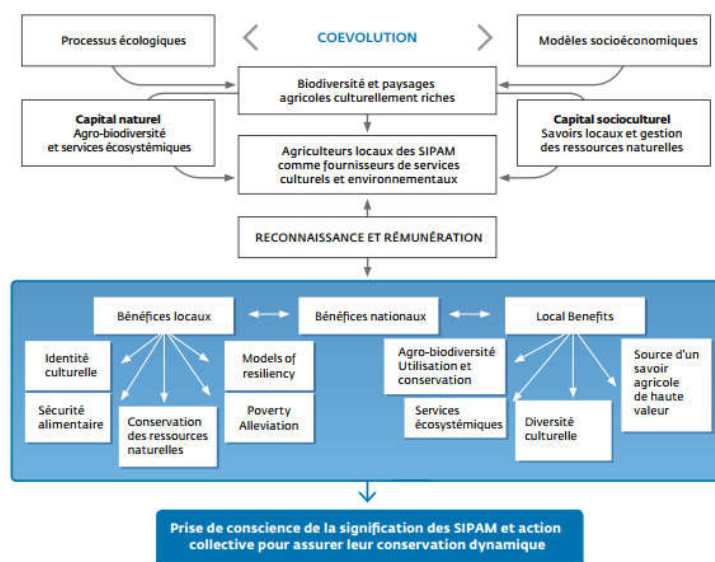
Processus écologiques

COEVOLUTION

Modèles socioéconomiques

Biodiversité et paysages agricoles culturellement riches

Capital naturel
Agro-biodiversité et services écosystémiques

Capital socioculturel
Savoirs locaux et gestion des ressources naturelles

Agriculteurs locaux des SIPAM comme fournisseurs de services culturels et environnementaux

RECONNAISSANCE ET RÉMUNÉRATION

Bénéfices locaux

Bénéfices nationaux

Local Benefits

Identité culturelle

Sécurité alimentaire

Conservation des ressources naturelles

Models of resiliency

Poverty Alleviation

Agro-biodiversité Utilisation et conservation

Services écosystémiques

Diversité culturelle

Source d'un savoir agricole de haute valeur

Prise de conscience de la signification des SIPAM et action collective pour assurer leur conservation dynamique